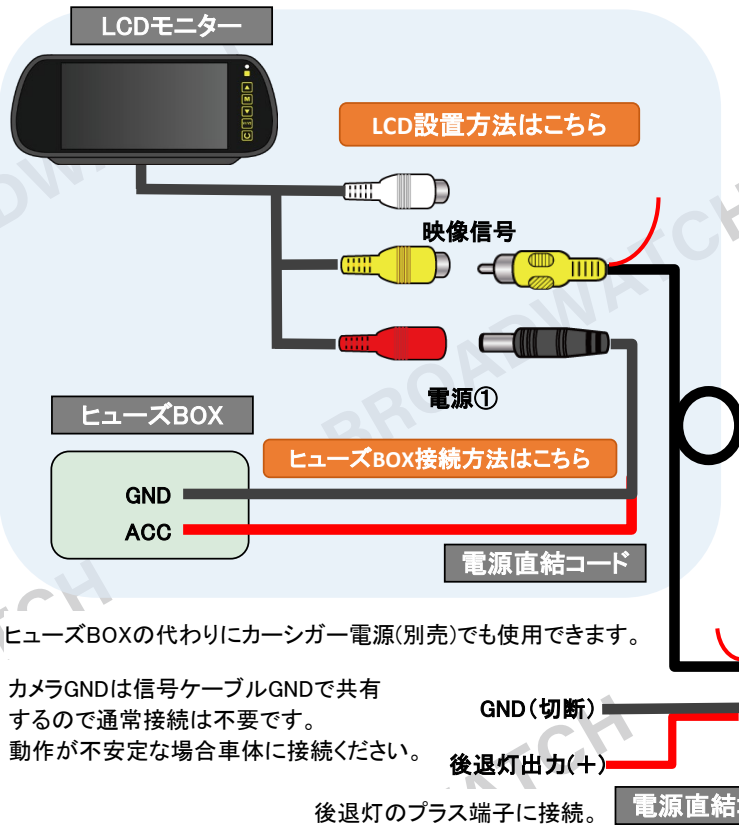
LCDモニター

LCD設置方法はこちら

映像信号

電源①

ヒューズBOX

ヒューズBOX接続方法はこちら

GND

ACC

電源直結コード

ヒューズBOXの代わりにカーシガー電源(別売)でも使用できます。

カメラGNDは信号ケーブルGNDで共有するので通常接続は不要です。
動作が不安定な場合車体に接続ください。

GND(切断)

後退灯出力(+)

後退灯のプラス端子に接続。

電源直結